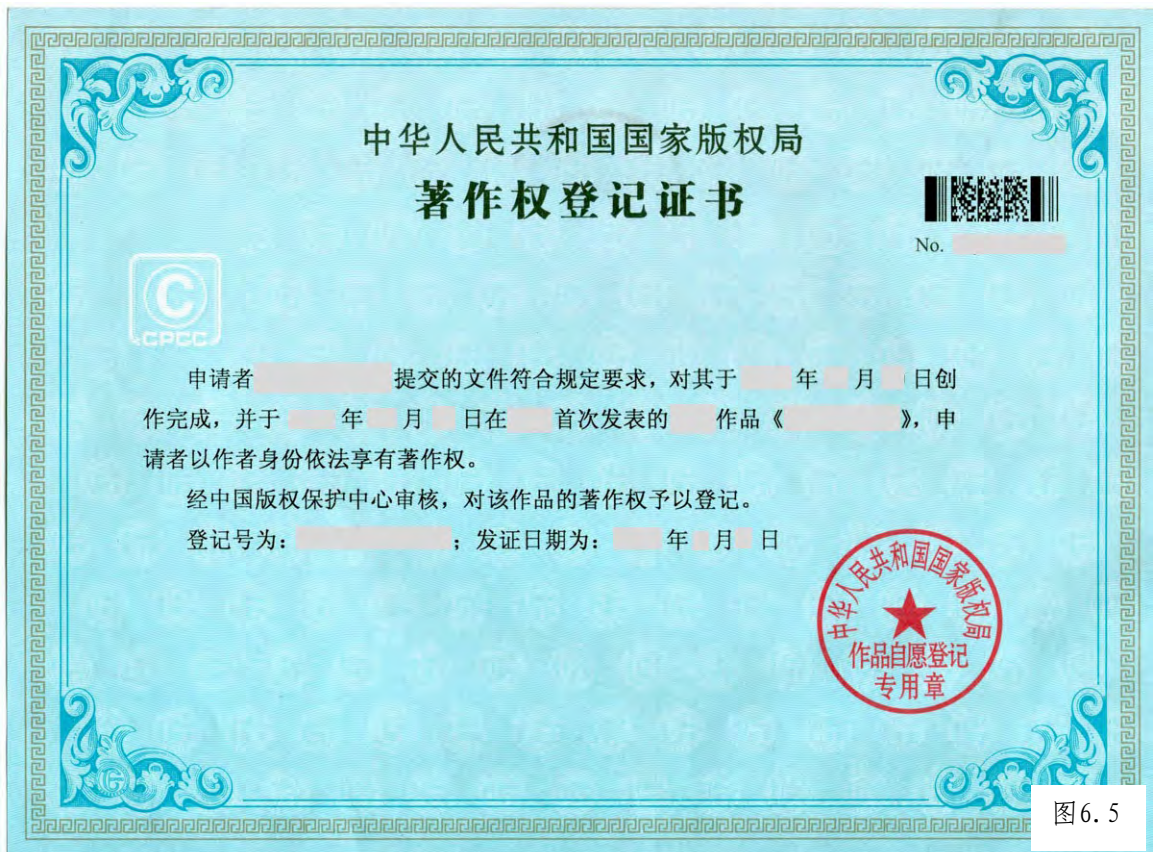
中华人民共和国国家版权局

著作权登记证书

No. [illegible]

CPCC

申请者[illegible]提交的文件符合规定要求，对其于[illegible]年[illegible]月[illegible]日创作完成，并于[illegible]年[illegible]月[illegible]日在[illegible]首次发表的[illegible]作品《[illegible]》，申请者以作者身份依法享有著作权。

经中国版权保护中心审核，对该作品的著作权予以登记。

登记号为：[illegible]；发证日期为：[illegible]年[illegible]月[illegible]日

中华人民共和国国家版权局
作品自愿登记
专用章

图6.5